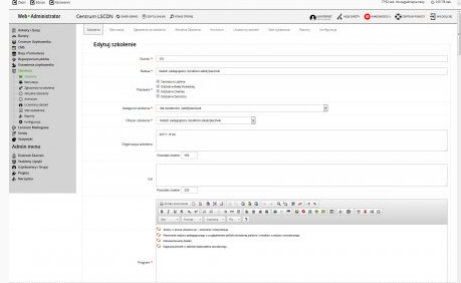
Web-Administrator

Centrum LSCDN

Edytuj szkolenie

Numer *

Nazwa *

Placówki *

Kategoria szkolenia *

Obszar szkolenia *

Organizacja szkolenia

Pozostało znaków: 485

Cel

Pozostało znaków: 500

Program *

Admin menu